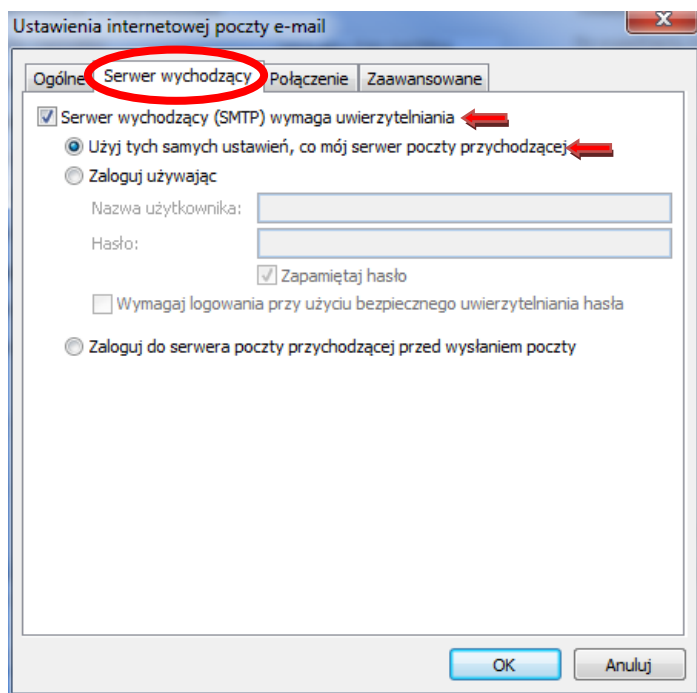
Ustawienia internetowej poczty e-mail

Ogólne
Serwer wychodzący
Połączenie
Zaawansowane

Serwer wychodzący (SMTP) wymaga uwierzytelniania

Użyj tych samych ustawień, co mój serwer poczty przychodzącej

Zaloguj używając

Nazwa użytkownika:

Hasło:

Zapamiętaj hasło

Wymagaj logowania przy użyciu bezpiecznego uwierzytelniania hasła

Zaloguj do serwera poczty przychodzącej przed wysłaniem poczty

OK
Anuluj